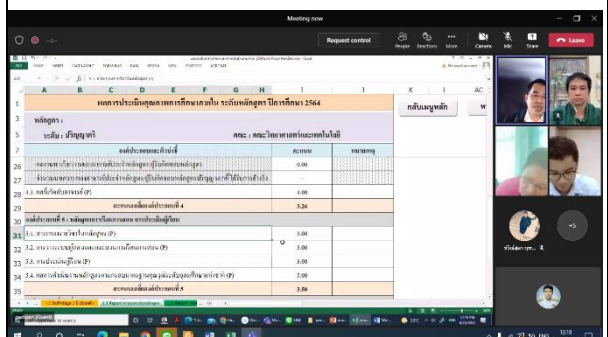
Meeting now

Request control

People Reactions More Camera Mic Share Leave

ผลการประเมินคุณภาพการศึกษาภายใน ระดับหลักสูตร ปีการศึกษา 2564

หลักสูตร :

ระดับ : ปริญญาตรี

คณะ : คณะวิทยาศาสตร์และเทคโนโลยี

กลับเมนูหลัก

| | ตัวบ่งชี้ | คะแนน | หมายเหตุ |
|---|---|---|---|
| 26 | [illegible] | 0.00 | |
| 27 | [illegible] | | |
| 28 | 4.3 ผลที่เกิดกับอาจารย์ (P) | 3.00 | |
| 29 | คะแนนเฉลี่ยองค์ประกอบที่ 4 | 3.26 | |
| 30 | องค์ประกอบที่ 5 : หลักสูตร การเรียนการสอน การประเมินผู้เรียน | | |
| 31 | 5.1 สาระของรายวิชาในหลักสูตร (P) | 3.00 | |
| 32 | 5.2 การวางระบบผู้สอนและกระบวนการจัดการเรียนการสอน (P) | 3.00 | |
| 33 | 5.3 การประเมินผู้เรียน (P) | 3.00 | |
| 34 | 5.4 ผลการดำเนินงานหลักสูตรตามกรอบมาตรฐานคุณวุฒิระดับอุดมศึกษาแห่งชาติ (P) | 5.00 | |
| 35 | คะแนนเฉลี่ยองค์ประกอบที่ 5 | 3.50 | |

+5

18:18